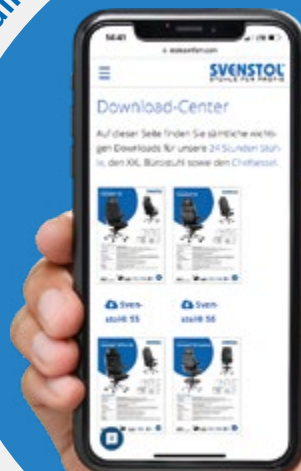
14:41

svenstol.com

SVENSTOL
STÜHLE FÜR PROFIS

Download-Center

Auf dieser Seite finden Sie sämtliche wichtigen Downloads für unsere 24 Stunden Stühle, den XXL Bürostuhl sowie den Chefsessel.

Svenstol® S5

Svenstol® S6